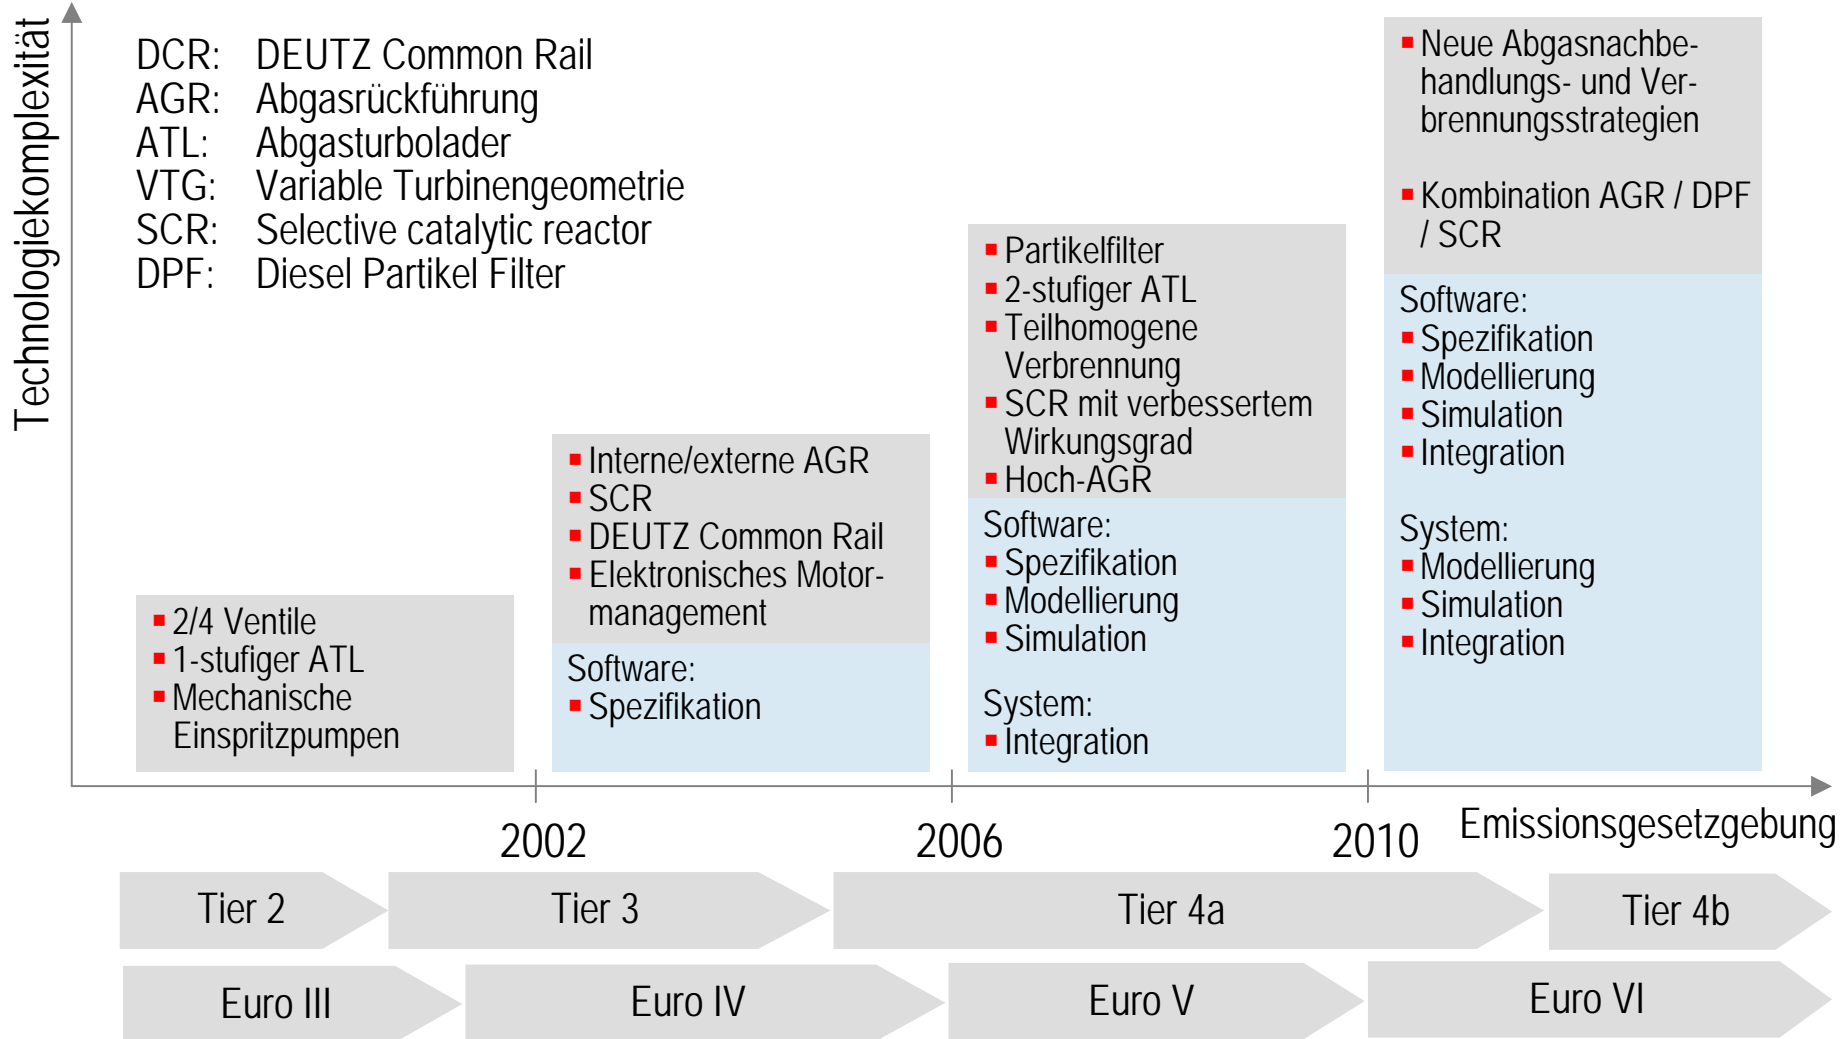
Technologiekomplexität

DCR: DEUTZ Common Rail
AGR: Abgasrückführung
ATL: Abgasturbolader
VTG: Variable Turbinengeometrie
SCR: Selective catalytic reactor
DPF: Diesel Partikel Filter

▪ 2/4 Ventile
▪ 1-stufiger ATL
▪ Mechanische Einspritzpumpen

▪ Interne/externe AGR
▪ SCR
▪ DEUTZ Common Rail
▪ Elektronisches Motormanagement

Software:
▪ Spezifikation

▪ Partikelfilter
▪ 2-stufiger ATL
▪ Teilhomogene Verbrennung
▪ SCR mit verbessertem Wirkungsgrad
▪ Hoch-AGR

Software:
▪ Spezifikation
▪ Modellierung
▪ Simulation

System:
▪ Integration

▪ Neue Abgasnachbehandlungs- und Verbrennungsstrategien

▪ Kombination AGR / DPF / SCR

Software:
▪ Spezifikation
▪ Modellierung
▪ Simulation
▪ Integration

System:
▪ Modellierung
▪ Simulation
▪ Integration

2002
2006
2010
Emissionsgesetzgebung

Tier 2
Tier 3
Tier 4a
Tier 4b

Euro III
Euro IV
Euro V
Euro VI